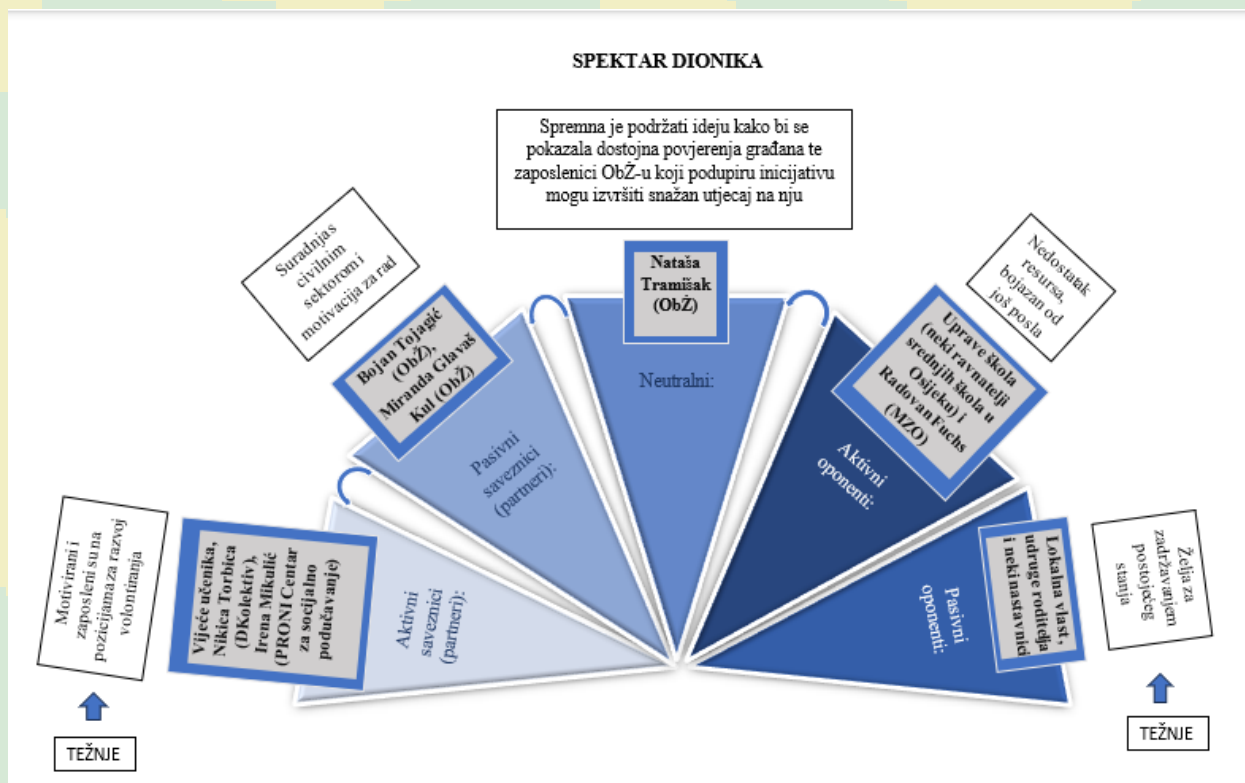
SPEKTAR DIONIKA

Spremna je podržati ideju kako bi se pokazala dostojna povjerenja građana te zaposlenici ObŽ-u koji podupiru inicijativu mogu izvršiti snažan utjecaj na nju

Suradnja s civilnim sektorom i motivacija za rad

Bojan Tojagić (ObŽ), Miranda Glavaš Kul (ObŽ)

Pasivni saveznici (partneri):

Nataša Tramišak (ObŽ)

Neutralni:

Nedostatak resursa, bojazan od još posla

Uprave škola (neki ravnatelji srednjih škola u Osijeku) i Radovan Fuchs (MZO)

Aktivni oponenti:

Motivirani i zaposleni su na pozicijama za razvoj volontiranja

Vijeće učenika, Nikica Torbica (DKolektiv), Irena Mikulić (PRONI Centar za socijalno podučavanje)

Aktivni saveznici (partneri):

Lokalna vlast, udruge roditelja i neki nastavnici

Pasivni oponenti:

Želja za zadržavanjem postojećeg stanja

TEŽNJE

TEŽNJE